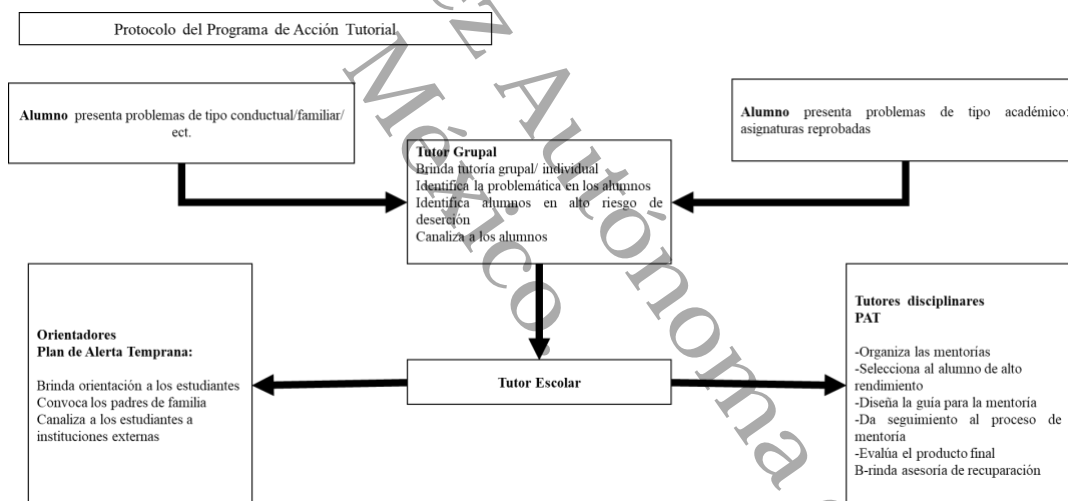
Protocolo del Programa de Acción Tutorial

Alumno presenta problemas de tipo conductual/familiar/ ect.

Alumno presenta problemas de tipo académico: asignaturas reprobadas

Tutor Grupal
Brinda tutoría grupal/ individual
Identifica la problemática en los alumnos
Identifica alumnos en alto riesgo de deserción
Canaliza a los alumnos

Orientadores
Plan de Alerta Temprana:

Brinda orientación a los estudiantes
Convoca los padres de familia
Canaliza a los estudiantes a instituciones externas

Tutor Escolar

Tutores disciplinares
PAT

-Organiza las mentorías
-Selecciona al alumno de alto rendimiento
-Diseña la guía para la mentoría
-Da seguimiento al proceso de mentoría
-Evalúa el producto final
B-rinda asesoría de recuperación

Z Autónoma
México